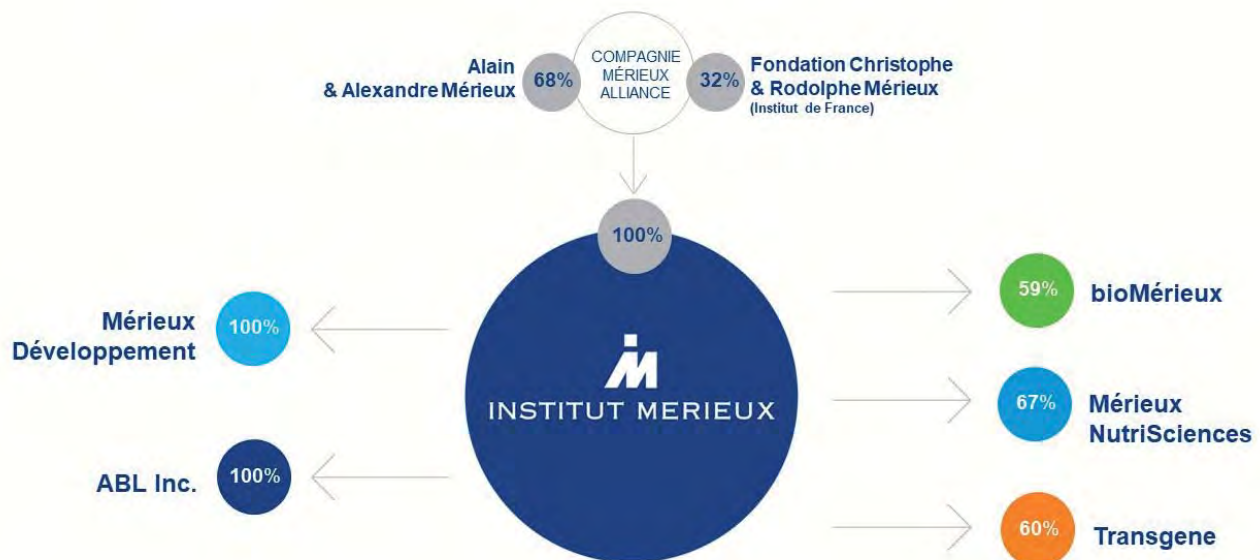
Alain & Alexandre Mérieux 68%

COMPAGNIE MÉRIEUX ALLIANCE

32% Fondation Christophe & Rodolphe Mérieux (Institut de France)

100%

INSTITUT MERIEUX

Mérieux Développement 100%

ABL Inc. 100%

59% bioMérieux

67% Mérieux NutriSciences

60% Transgene